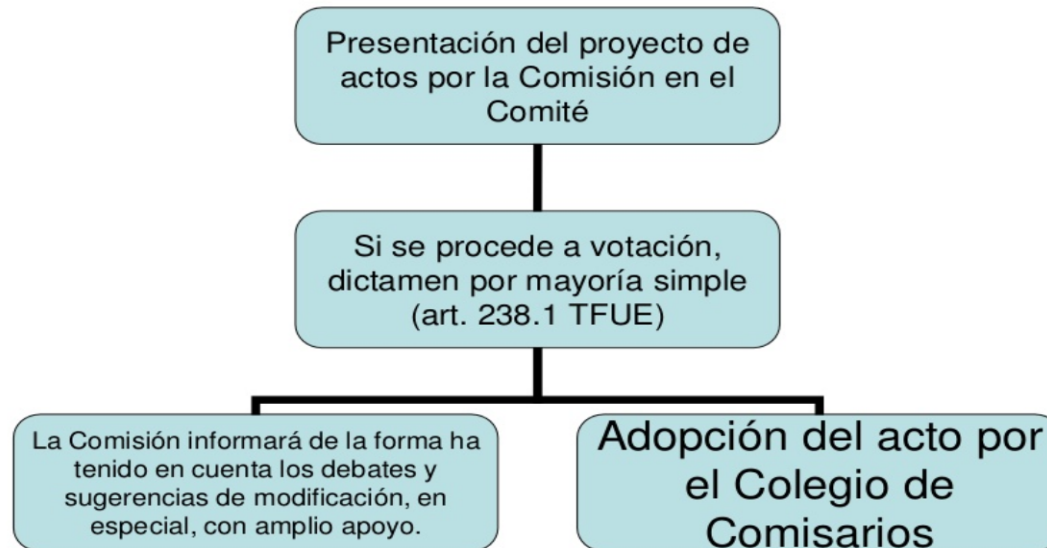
Presentación del proyecto de actos por la Comisión en el Comité

Si se procede a votación, dictamen por mayoría simple (art. 238.1 TFUE)

La Comisión informará de la forma ha tenido en cuenta los debates y sugerencias de modificación, en especial, con amplio apoyo.

Adopción del acto por el Colegio de Comisarios